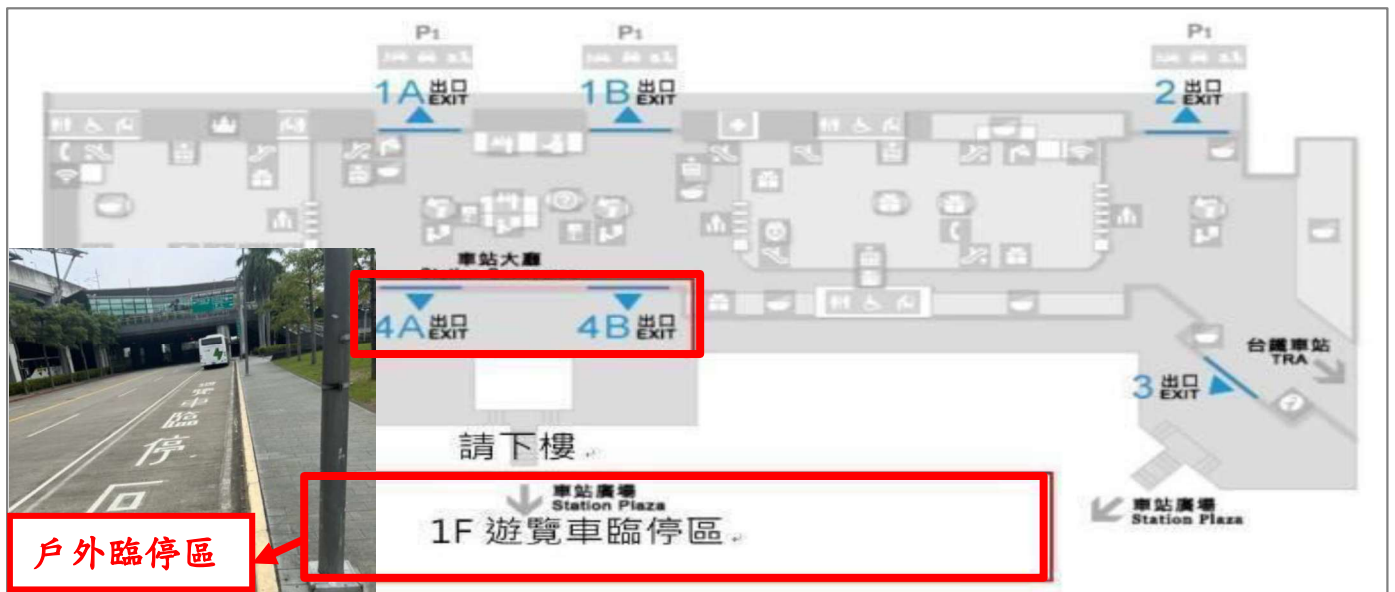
P1

1A 出口 EXIT

P1

1B 出口 EXIT

P1

2 出口 EXIT

車站大廳

4A 出口 EXIT

4B 出口 EXIT

台鐵車站 TRA

3 出口 EXIT

請下樓

車站廣場 Station Plaza

1F 遊覽車臨停區

車站廣場 Station Plaza

車臨停

戶外臨停區